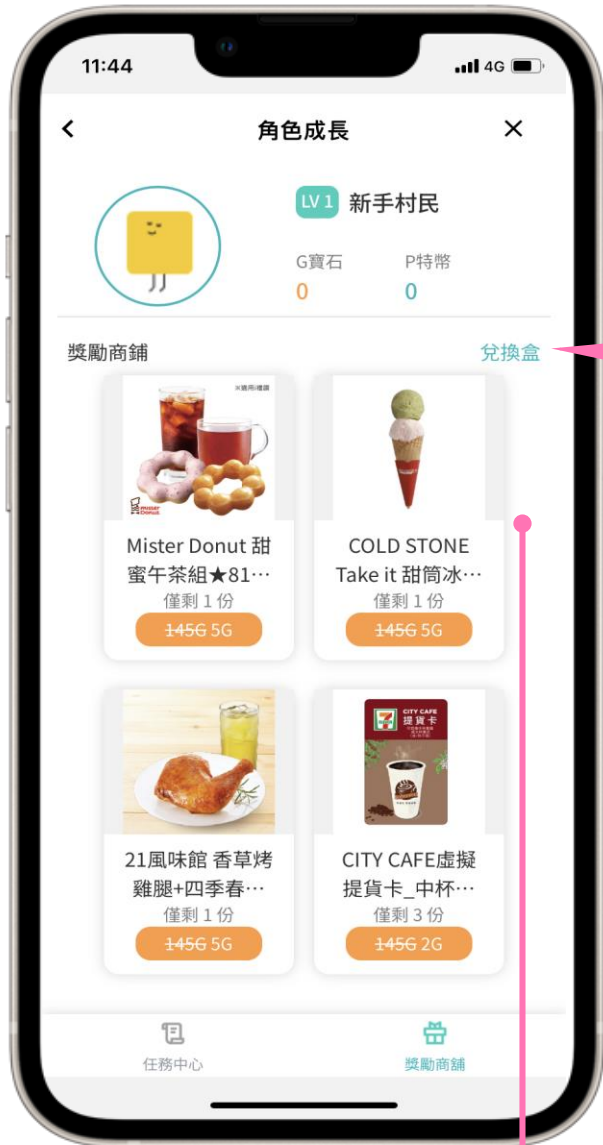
11:44

4G

<

角色成長

×

LV 1 新手村民

G寶石
0

P特幣
0

獎勵商鋪

兌換盒

※圖片僅供參考

Mister Donut

Mister Donut 甜蜜午茶組★81…
僅剩 1 份
~~145G~~ 5G

COLD STONE Take it 甜筒冰…
僅剩 1 份
~~145G~~ 5G

21風味館 香草烤雞腿+四季春…
僅剩 1 份
~~145G~~ 5G

CITY CAFE 提貨卡

CITY CAFE虛擬提貨卡_中杯…
僅剩 3 份
~~145G~~ 2G

任務中心

獎勵商鋪